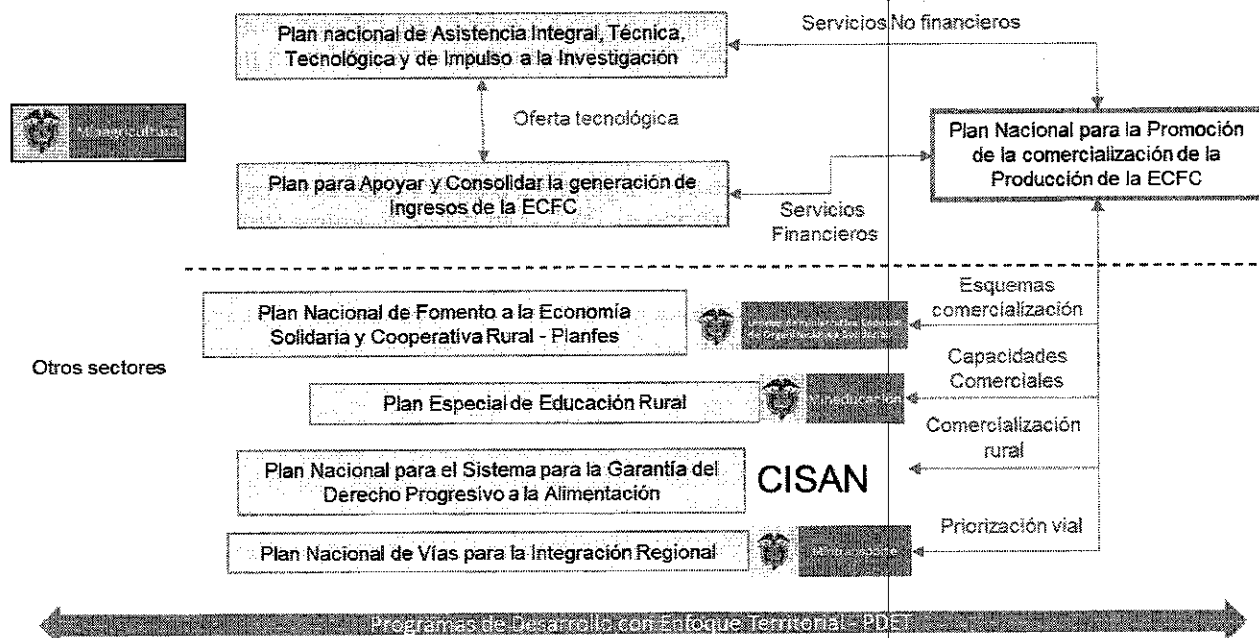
Plan nacional de Asistencia Integral, Técnica, Tecnológica y de Impulso a la Investigación

Servicios No financieros

MinAgricultura

Oferta tecnológica

Plan Nacional para la Promoción de la comercialización de la Producción de la ECFC

Plan para Apoyar y Consolidar la generación de Ingresos de la ECFC

Servicios Financieros

Plan Nacional de Fomento a la Economía Solidaria y Cooperativa Rural - Planfes

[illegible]

Esquemas comercialización

Otros sectores

Capacidades Comerciales

Plan Especial de Educación Rural

MinEducación

Comercialización rural

Plan Nacional para el Sistema para la Garantía del Derecho Progresivo a la Alimentación

CISAN

Priorización vial

Plan Nacional de Vías para la Integración Regional

MinTransporte

Programas de Desarrollo con Enfoque Territorial - PDET